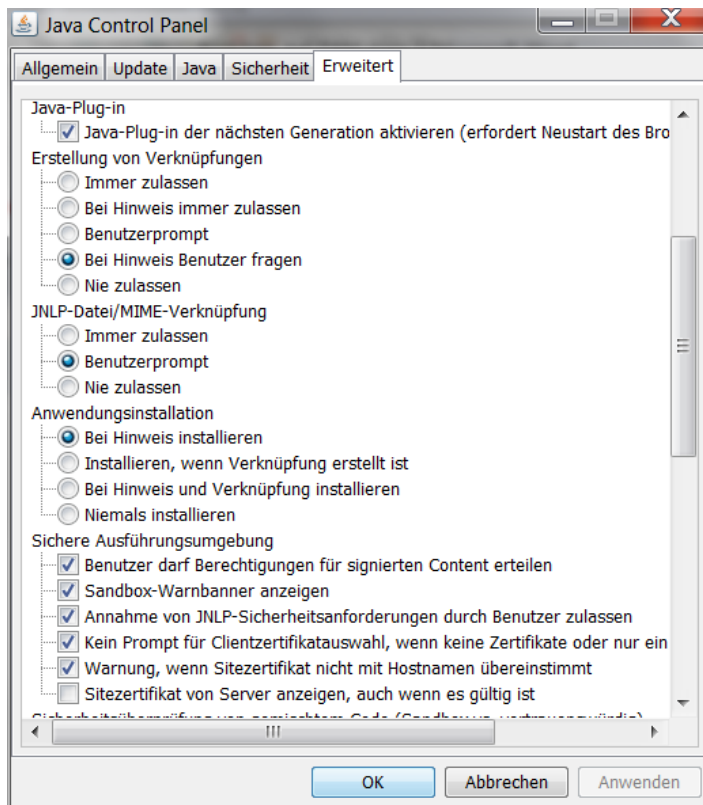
Java Control Panel

Allgemein | Update | Java | Sicherheit | Erweitert

Java-Plug-in
Java-Plug-in der nächsten Generation aktivieren (erfordert Neustart des Bro
Erstellung von Verknüpfungen
Immer zulassen
Bei Hinweis immer zulassen
Benutzerprompt
Bei Hinweis Benutzer fragen
Nie zulassen
JNLP-Datei/MIME-Verknüpfung
Immer zulassen
Benutzerprompt
Nie zulassen
Anwendungsinstallation
Bei Hinweis installieren
Installieren, wenn Verknüpfung erstellt ist
Bei Hinweis und Verknüpfung installieren
Niemals installieren
Sichere Ausführungsumgebung
Benutzer darf Berechtigungen für signierten Content erteilen
Sandbox-Warnbanner anzeigen
Annahme von JNLP-Sicherheitsanforderungen durch Benutzer zulassen
Kein Prompt für Clientzertifikatauswahl, wenn keine Zertifikate oder nur ein
Warnung, wenn Sitezertifikat nicht mit Hostnamen übereinstimmt
Sitezertifikat von Server anzeigen, auch wenn es gültig ist
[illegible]

OK | Abbrechen | Anwenden